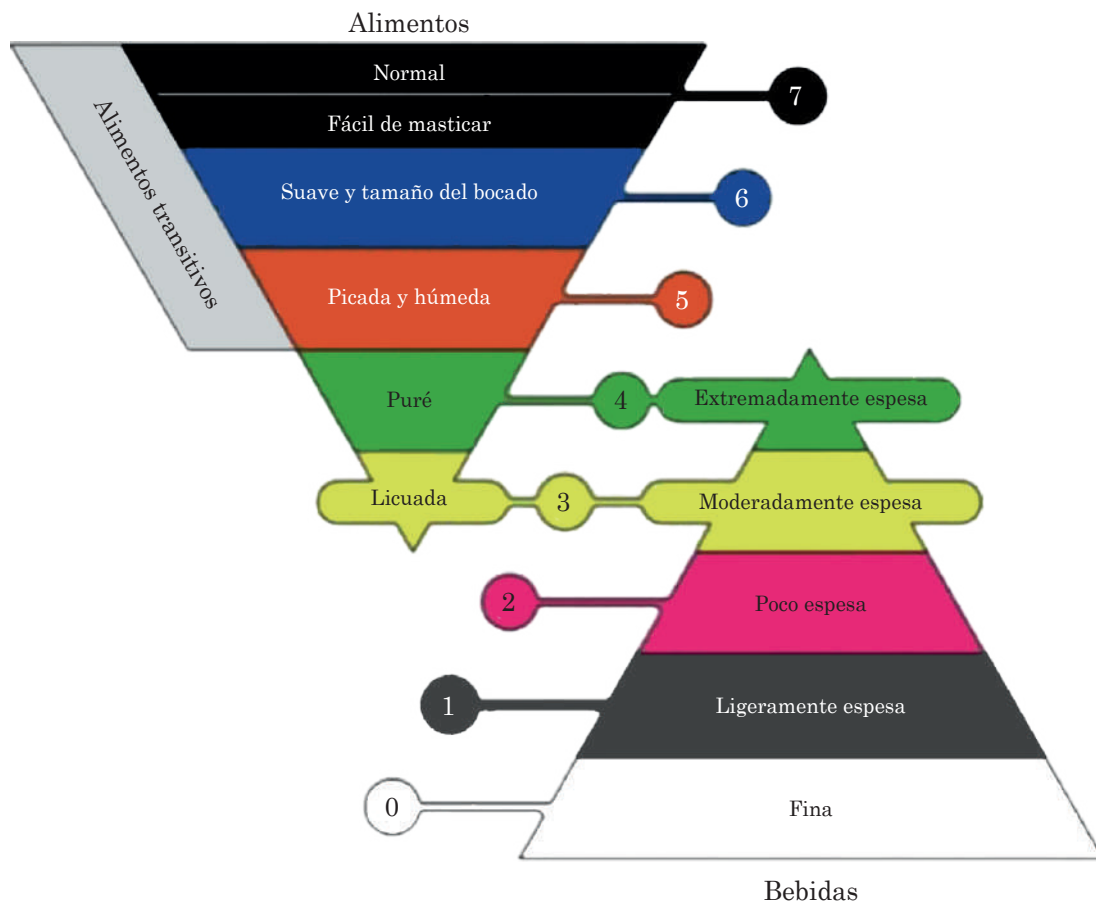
Alimentos

Alimentos transitivos

Normal

Fácil de masticar

7

Suave y tamaño del bocado

6

Picada y húmeda

5

Puré

4

Extremadamente espesa

Licuada

3

Moderadamente espesa

2

Poco espesa

1

Ligeramente espesa

0

Fina

Bebidas